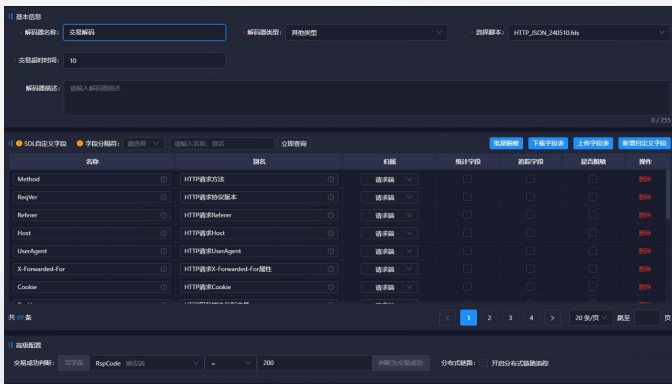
基本信息

* 解码器名称: 交易解码

* 解码器类型: 其他类型

* 选择脚本: HTTP_JSON_240510.lds

* 交易超时时间: 10

解码器描述: 请输入解码器描述

0 / 255

SDL自定义字段 字段分组码: 请选择 请输入名称、别名 立即查询

批量删除 下载字段表 上传字段表 新增自定义字段

| 名称 | 别名 | 归属 | 统计字段 | 追踪字段 | 是否脱敏 | 操作 |
|---|---|---|---|---|---|---|
| Method | HTTP请求方法 | 请求篇 | | | | 删除 |
| ReqVer | HTTP请求协议版本 | 请求篇 | | | | 删除 |
| Referer | HTTP请求Referer | 请求篇 | | | | 删除 |
| Host | HTTP请求Host | 请求篇 | | | | 删除 |
| UserAgent | HTTP请求UserAgent | 请求篇 | | | | 删除 |
| X-Forwarded-For | HTTP请求X-Forwarded-For属性 | 请求篇 | | | | 删除 |
| Cookie | HTTP请求Cookie | 请求篇 | | | | 删除 |

共 69 条

< 1 2 3 4 > 20 条/页 跳至 页

高级配置

交易成功判断: 当字段 RspCode 响应篇 = 200 判断为交易成功

分布式链路: 开启分布式链路追踪